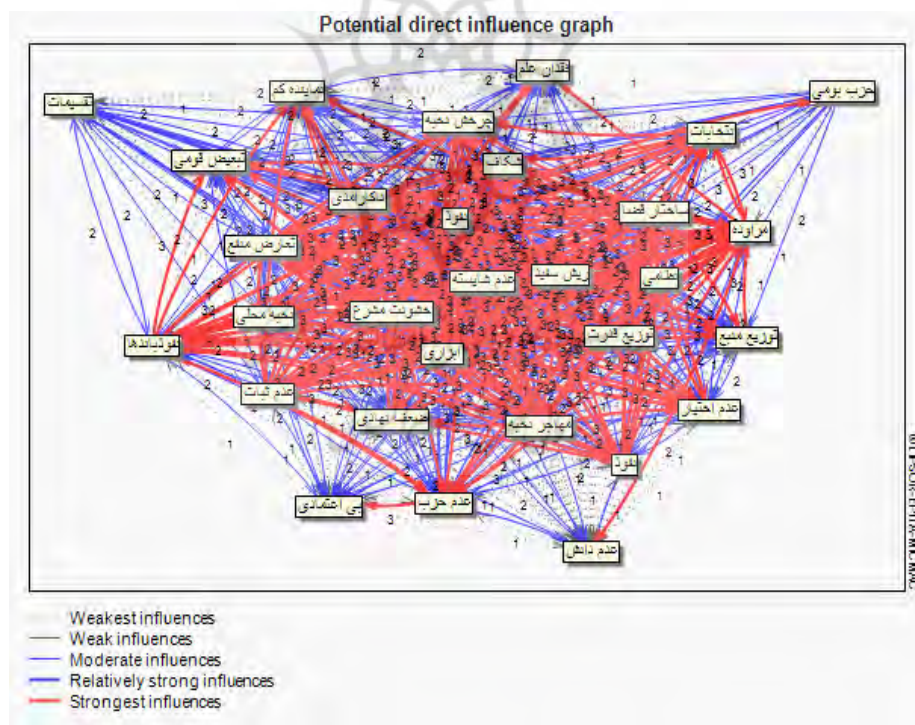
Potential direct influence graph

فقدان علم
نماینده کم
حزب بومی
تقسیمات
چرخش نخبه
انتخابات
تبعیض قومی
شکاف
ساختار قدرت
ناکارآمدی
نبود
خانواده
تعارض منافع
ریش سفید
عدم شایسته
علمی
نخبه محلی
خشونت مشروع
توزیع ثروت
توزیع منابع
نفوذنامزدها
ابزاری
عدم ثبات
عدم احتیار
ضعف نهادی
مهاجر نخبه
نبود
بی اعتمادی
عدم حزب
عدم دانش

Weakest influences
Weak influences
Moderate influences
Relatively strong influences
Strongest influences